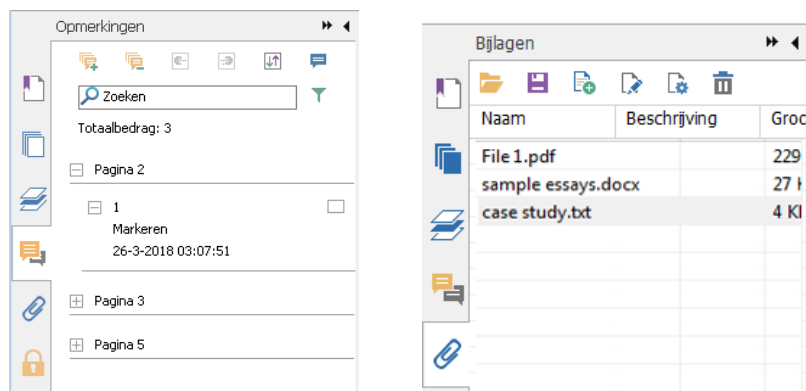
Opmerkingen

Zoeken

Totaalbedrag: 3

Pagina 2

1

Markeren

26-3-2018 03:07:51

Pagina 3

Pagina 5

Bijlagen

| Naam | Beschrijving | Groo |
|---|---|---|
| File 1.pdf | | 229 |
| sample essays.docx | | 27 I |
| case study.txt | | 4 KI |